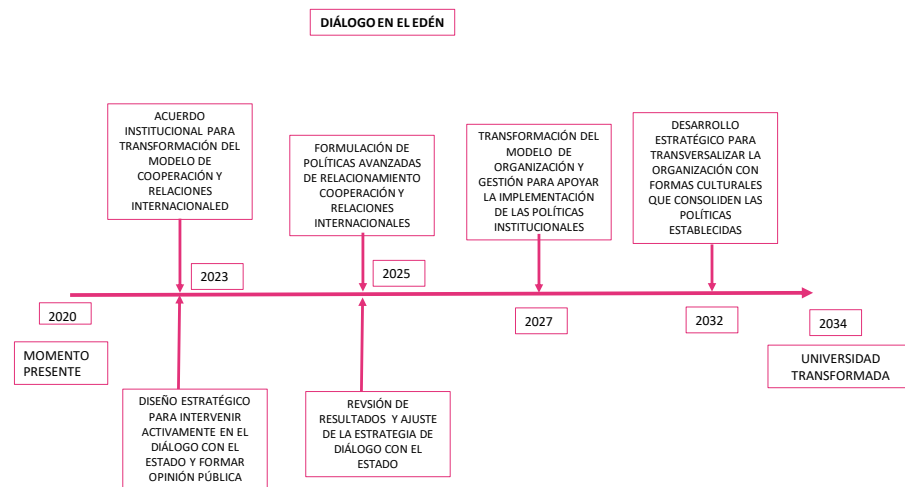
DIÁLOGO EN EL EDÉN

ACUERDO INSTITUCIONAL PARA TRANSFORMACIÓN DEL MODELO DE COOPERACIÓN Y RELACIONES INTERNACIONALED

FORMULACIÓN DE POLÍTICAS AVANZADAS DE RELACIONAMIENTO COOPERACIÓN Y RELACIONES INTERNACIONALES

TRANSFORMACIÓN DEL MODELO DE ORGANIZACIÓN Y GESTIÓN PARA APOYAR LA IMPLEMENTACIÓN DE LAS POLÍTICAS INSTITUCIONALES

DESARROLLO ESTRATÉGICO PARA TRANSVERSALIZAR LA ORGANIZACIÓN CON FORMAS CULTURALES QUE CONSOLIDEN LAS POLÍTICAS ESTABLECIDAS

2023

2025

2020

2027

2032

2034

MOMENTO PRESENTE

UNIVERSIDAD TRANSFORMADA

DISEÑO ESTRATÉGICO PARA INTERVENIR ACTIVAMENTE EN EL DIÁLOGO CON EL ESTADO Y FORMAR OPINIÓN PÚBLICA

REVSIÓN DE RESULTADOS Y AJUSTE DE LA ESTRATEGIA DE DIÁLOGO CON EL ESTADO